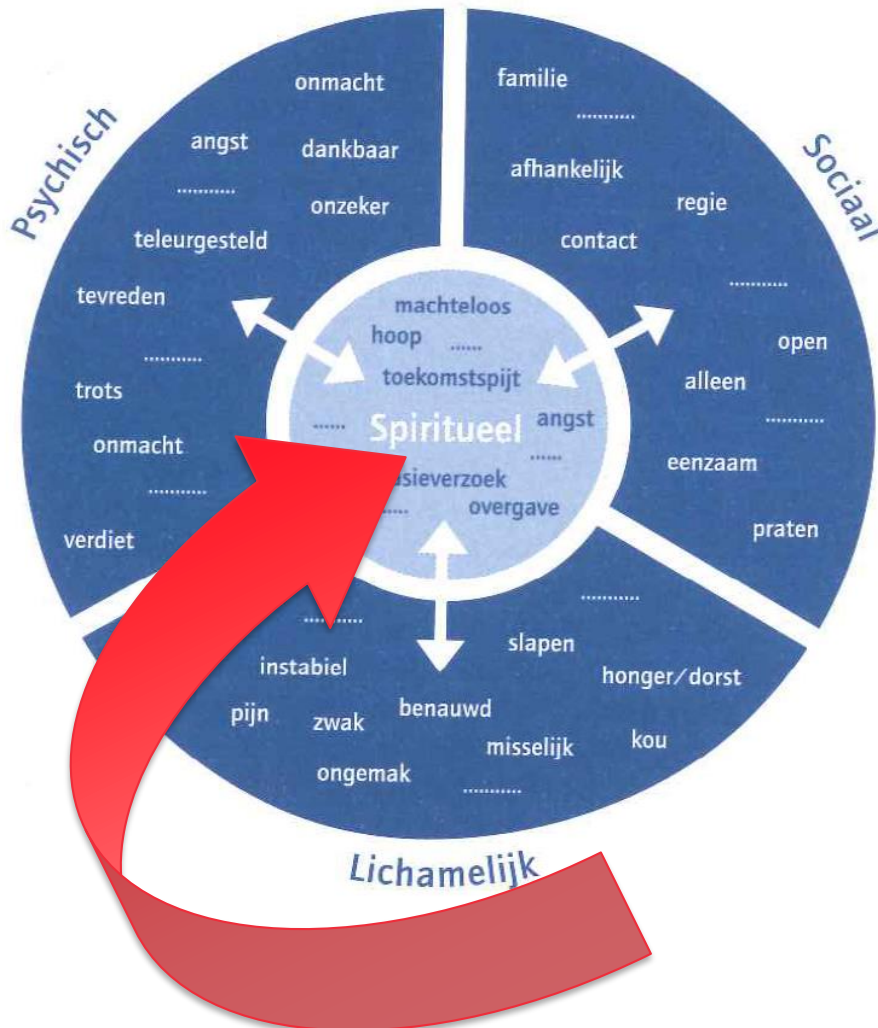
Psychisch

onmacht

angst

dankbaar

..........

onzeker

teleurgesteld

tevreden

..........

trots

onmacht

..........

verdiet

familie

..........

afhankelijk

regie

contact

..........

open

alleen

..........

eenzaam

praten

Sociaal

machteloos

hoop

......

toekomstspijt

......

Spiritueel

angst

......

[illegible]sieverzoek

......

overgave

..........

..........

instabiel

slapen

honger/dorst

pijn

zwak

benauwd

misselijk

kou

ongemak

..........

Lichamelijk